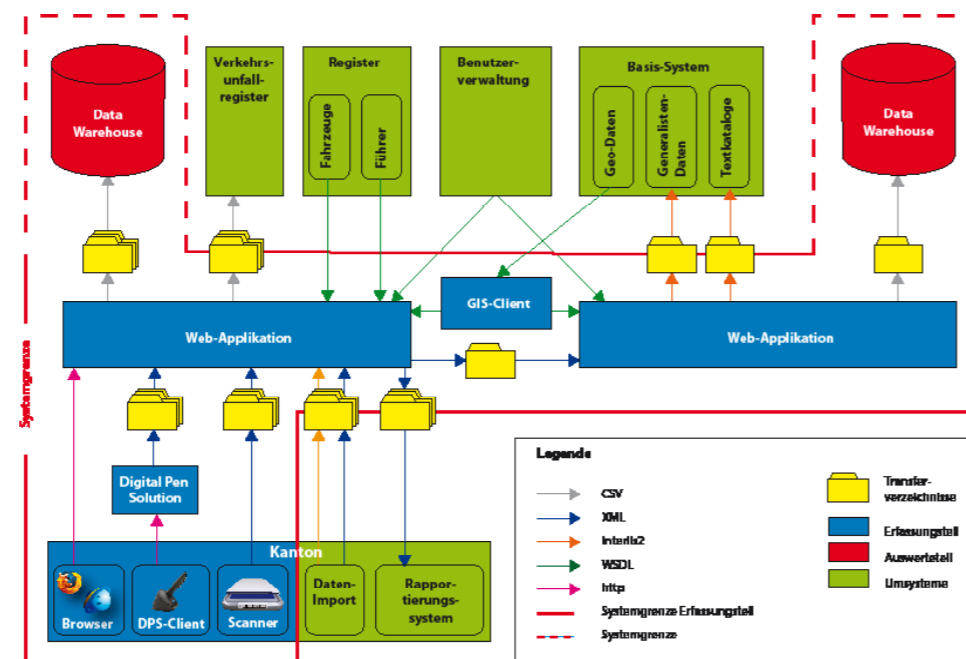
Data Warehouse

Verkehrsunfallregister

Register

Fahrzeuge

Führer

Benutzerverwaltung

Basis-System

Geo-Daten

Generalisten-Daten

Textkataloge

Data Warehouse

Systemgrenze

GIS-Client

Web-Applikation

Web-Applikation

Digital Pen Solution

Kanton

Browser

DPS-Client

Scanner

Daten-Import

Rapportierungssystem

Legende

CSV

XML

Interlis2

WSDL

http

Systemgrenze Erfassungsteil

Systemgrenze

Transferverzeichnisse

Erfassungsteil

Auswerteteil

Umsysteme